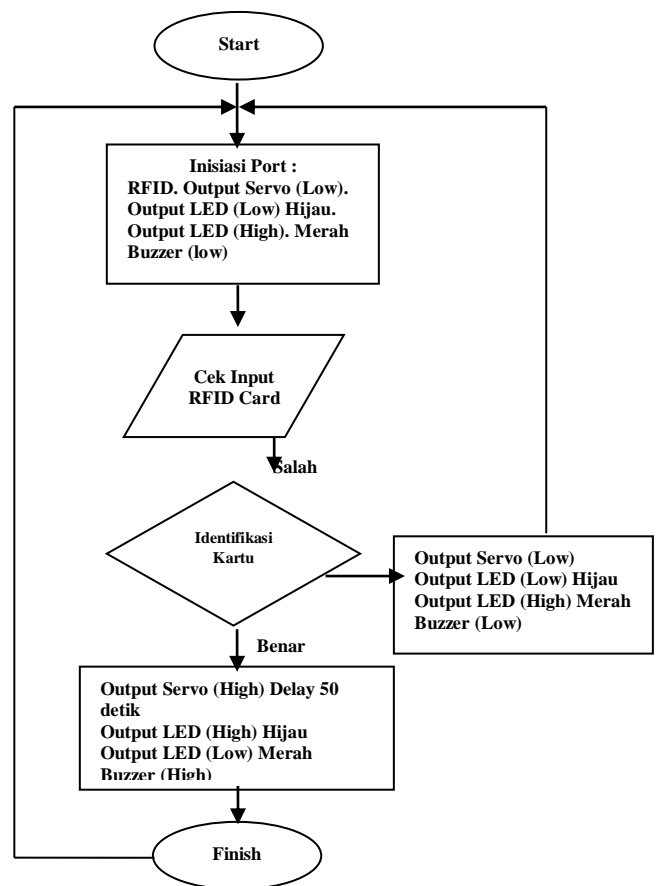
Start

Inisiasi Port :
RFID. Output Servo (Low).
Output LED (Low) Hijau.
Output LED (High). Merah
Buzzer (low)

Cek Input
RFID Card

Salah

Identifikasi
Kartu

Output Servo (Low)
Output LED (Low) Hijau
Output LED (High) Merah
Buzzer (Low)

Benar

Output Servo (High) Delay 50 detik
Output LED (High) Hijau
Output LED (Low) Merah
Buzzer (High)

Finish